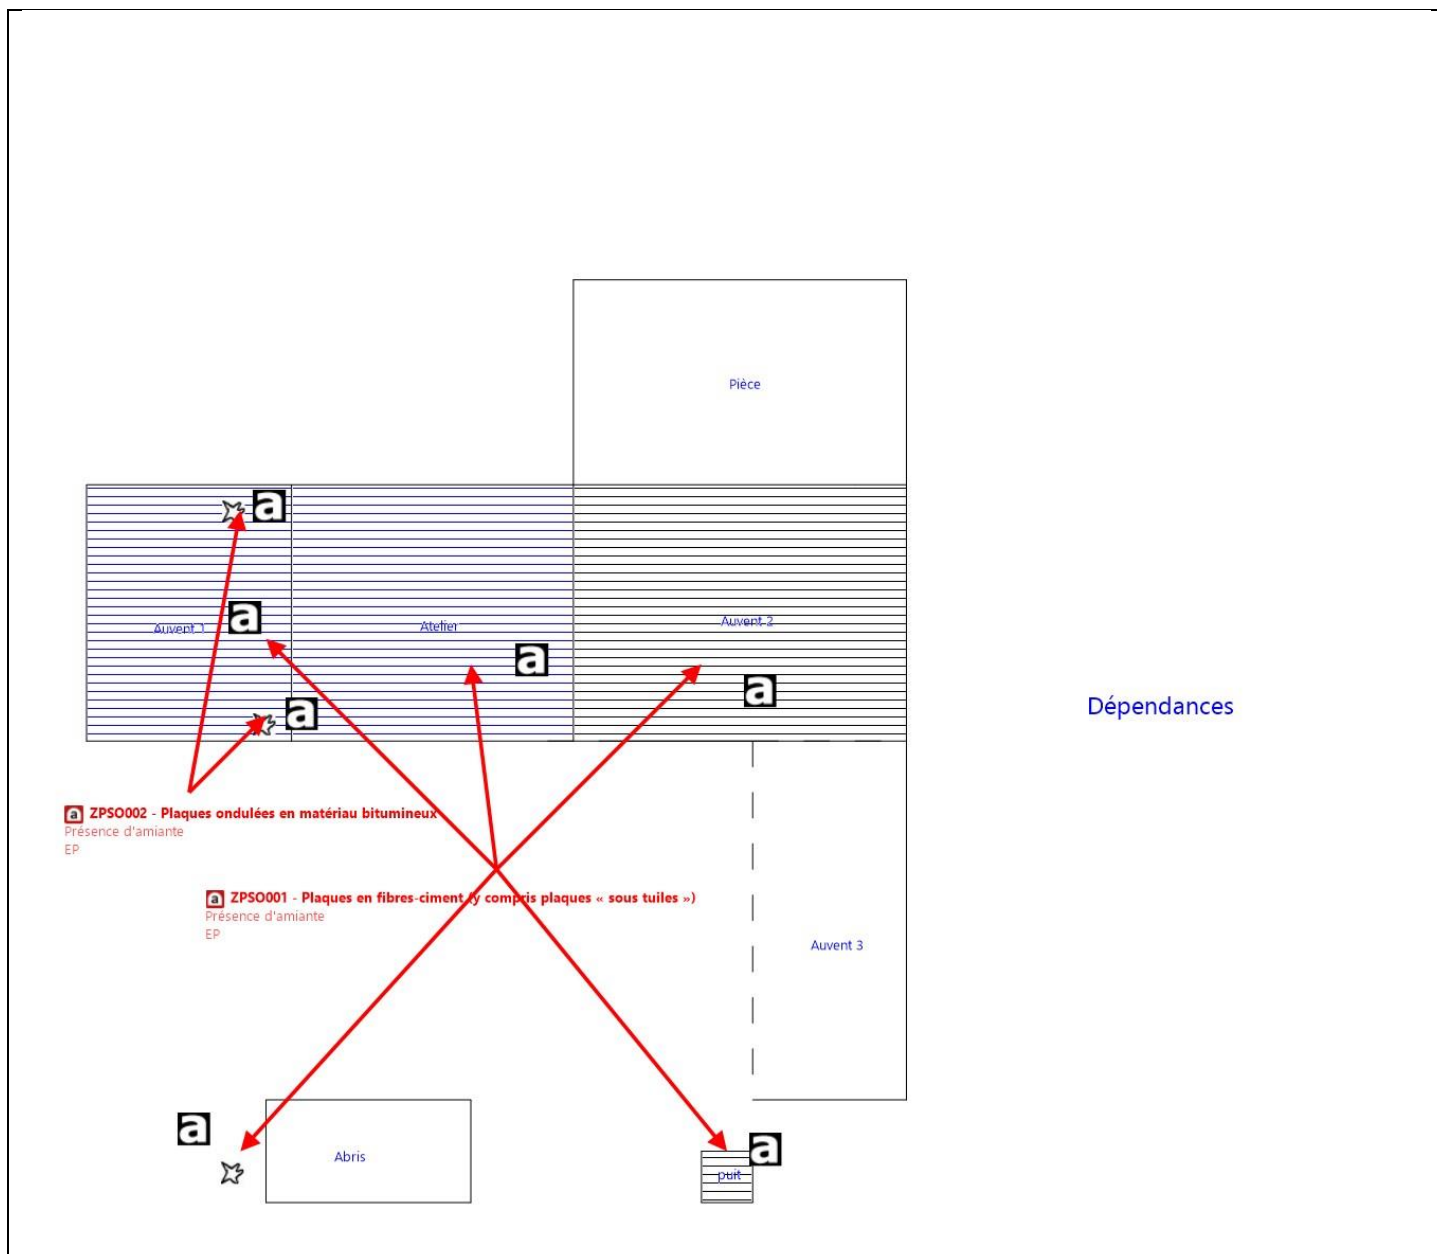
Pièce

a

Auvent 1

a

Atelier

a

Auvent 2

a

a

Dépendances

a ZPSO002 - Plaques ondulées en matériau bitumineux
Présence d'amiante
EP

a ZPSO001 - Plaques en fibres-ciment (y compris plaques « sous tuiles »)
Présence d'amiante
EP

Auvent 3

a

Abris

a

puit